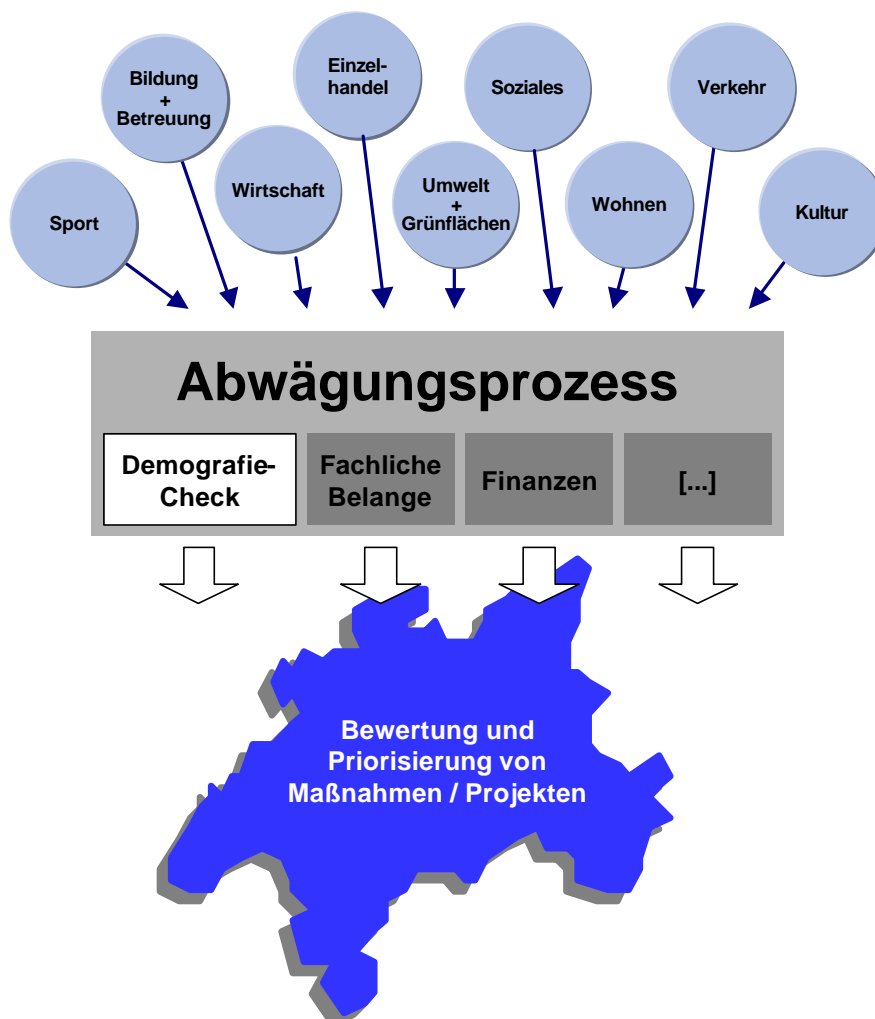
Sport

Bildung
+
Betreuung

Wirtschaft

Einzelhandel

Umwelt
+
Grünflächen

Soziales

Wohnen

Verkehr

Kultur

Abwägungsprozess

Demografie-Check

Fachliche Belange

Finanzen

[...]

Bewertung und Priorisierung von Maßnahmen / Projekten